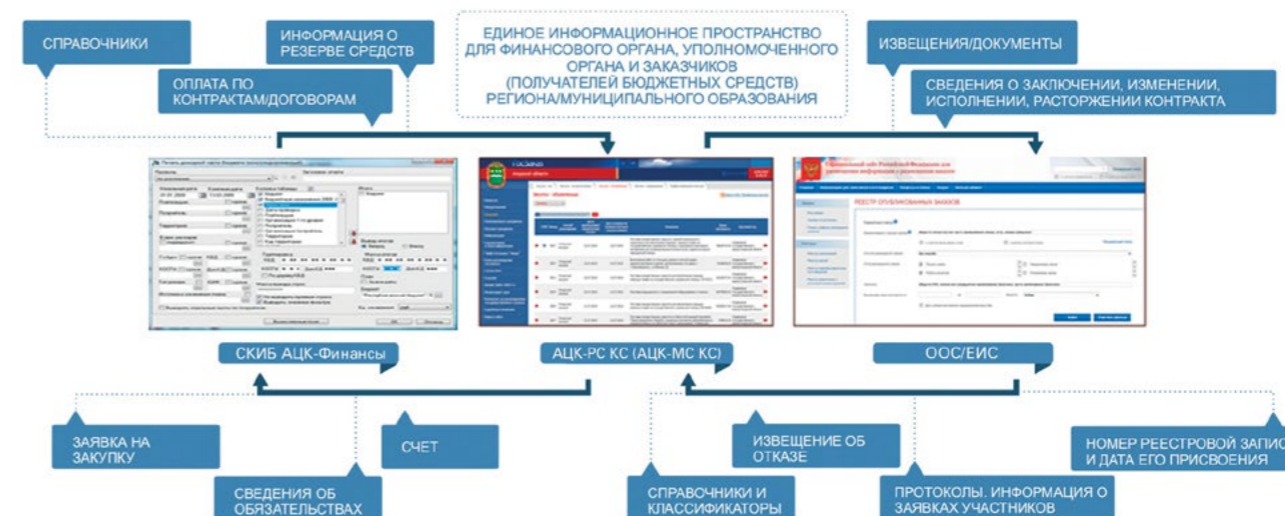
СПРАВОЧНИКИ

ИНФОРМАЦИЯ О РЕЗЕРВЕ СРЕДСТВ

ОПЛАТА ПО КОНТРАКТАМ/ДОГОВОРАМ

ЕДИНОЕ ИНФОРМАЦИОННОЕ ПРОСТРАНСТВО ДЛЯ ФИНАНСОВОГО ОРГАНА, УПОЛНОМОЧЕННОГО ОРГАНА И ЗАКАЗЧИКОВ (ПОЛУЧАТЕЛЕЙ БЮДЖЕТНЫХ СРЕДСТВ) РЕГИОНА/МУНИЦИПАЛЬНОГО ОБРАЗОВАНИЯ

ИЗВЕЩЕНИЯ/ДОКУМЕНТЫ

СВЕДЕНИЯ О ЗАКЛЮЧЕНИИ, ИЗМЕНЕНИИ, ИСПОЛНЕНИИ, РАСТОРЖЕНИИ КОНТРАКТА

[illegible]

СКИБ АЦК-Финансы

АЦК-РС КС (АЦК-МС КС)

ООС/ЕИС

ЗАЯВКА НА ЗАКУПКУ

СЧЕТ

СВЕДЕНИЯ ОБ ОБЯЗАТЕЛЬСТВАХ

ИЗВЕЩЕНИЕ ОБ ОТКАЗЕ

СПРАВОЧНИКИ И КЛАССИФИКАТОРЫ

ПРОТОКОЛЫ. ИНФОРМАЦИЯ О ЗАЯВКАХ УЧАСТНИКОВ

НОМЕР РЕЕСТРОВОЙ ЗАПИС И ДАТА ЕГО ПРИСВОЕНИЯ